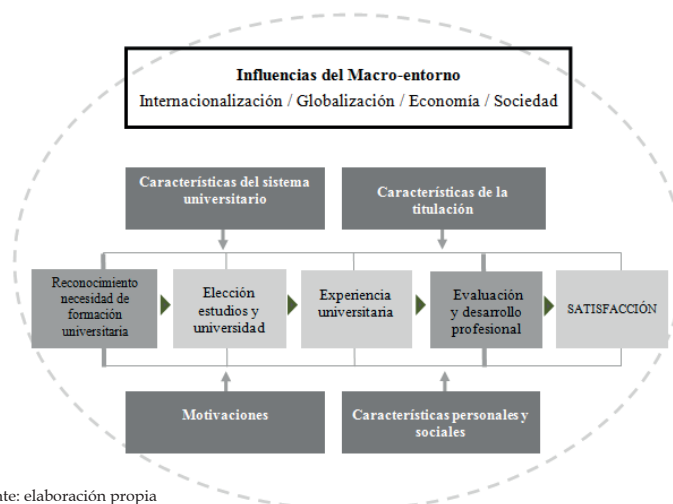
Influencias del Macro-entorno
Internacionalización / Globalización / Economía / Sociedad

Características del sistema universitario

Características de la titulación

Reconocimiento necesidad de formación universitaria

Elección estudios y universidad

Experiencia universitaria

Evaluación y desarrollo profesional

SATISFACCIÓN

Motivaciones

Características personales y sociales

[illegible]nte: elaboración propia